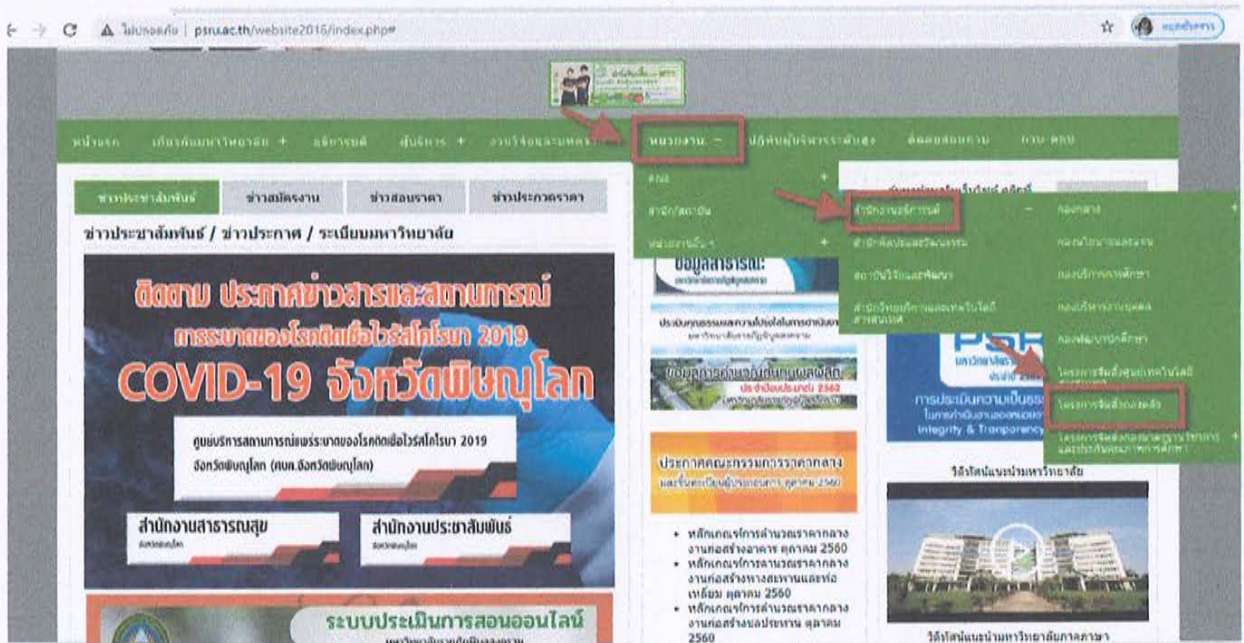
ไม่ปลอดภัย | psru.ac.th/website2016/index.php#

หน้าแรก เกี่ยวกับมหาวิทยาลัย + อธิการบดี ผู้บริหาร + งานวิจัยและบทความ หน่วยงาน − ปฏิทินผู้บริหารระดับสูง ติดต่อสอบถาม ถาม-ตอบ

ข่าวประชาสัมพันธ์ ข่าวสมัครงาน ข่าวสอบราคา ข่าวประกวดราคา

ข่าวประชาสัมพันธ์ / ข่าวประกาศ / ระเบียบมหาวิทยาลัย

คณะ +
สำนัก/สถาบัน
หน่วยงานอื่นๆ +

สำนักงานอธิการบดี −
สำนักศิลปะและวัฒนธรรม
สถาบันวิจัยและพัฒนา
สำนักวิทยบริการและเทคโนโลยีสารสนเทศ

กองกลาง
กองนโยบายและแผน
กองบริการการศึกษา
กองบริหารงานบุคคล
กองพัฒนานักศึกษา
โครงการจัดตั้งศูนย์เทคโนโลยี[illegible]
โครงการจัดตั้งกองคลัง
โครงการจัดตั้งกองมาตรฐานวิชาการและประกันคุณภาพการศึกษา +

ติดตาม ประกาศข่าวสารและสถานการณ์
การระบาดของโรคติดเชื้อไวรัสโคโรนา 2019
COVID-19 จังหวัดพิษณุโลก

ศูนย์บริการสถานการณ์แพร่ระบาดของโรคติดเชื้อไวรัสโคโรนา 2019
จังหวัดพิษณุโลก (ศบค.จังหวัดพิษณุโลก)

สำนักงานสาธารณสุข
สำนักงานประชาสัมพันธ์

ข้อมูลสาธารณะ

ข้อมูลการดำเนินงานผลผลิต
ประจำปีงบประมาณ 2562

ประกาศคณะกรรมการราคากลาง
และขึ้นทะเบียนผู้ประกอบการ ตุลาคม 2560

• หลักเกณฑ์การคำนวณราคากลางงานก่อสร้างอาคาร ตุลาคม 2560
• หลักเกณฑ์การคำนวณราคากลางงานก่อสร้างทางสะพานและท่อเหลี่ยม ตุลาคม 2560
• หลักเกณฑ์การคำนวณราคากลางงานก่อสร้างชลประทาน ตุลาคม 2560

การประเมินความเป็นธรรม
Integrity & Transparency

วีดิทัศน์แนะนำมหาวิทยาลัย

วีดิทัศน์แนะนำมหาวิทยาลัยภาคภาษา

ระบบประเมินการสอนออนไลน์